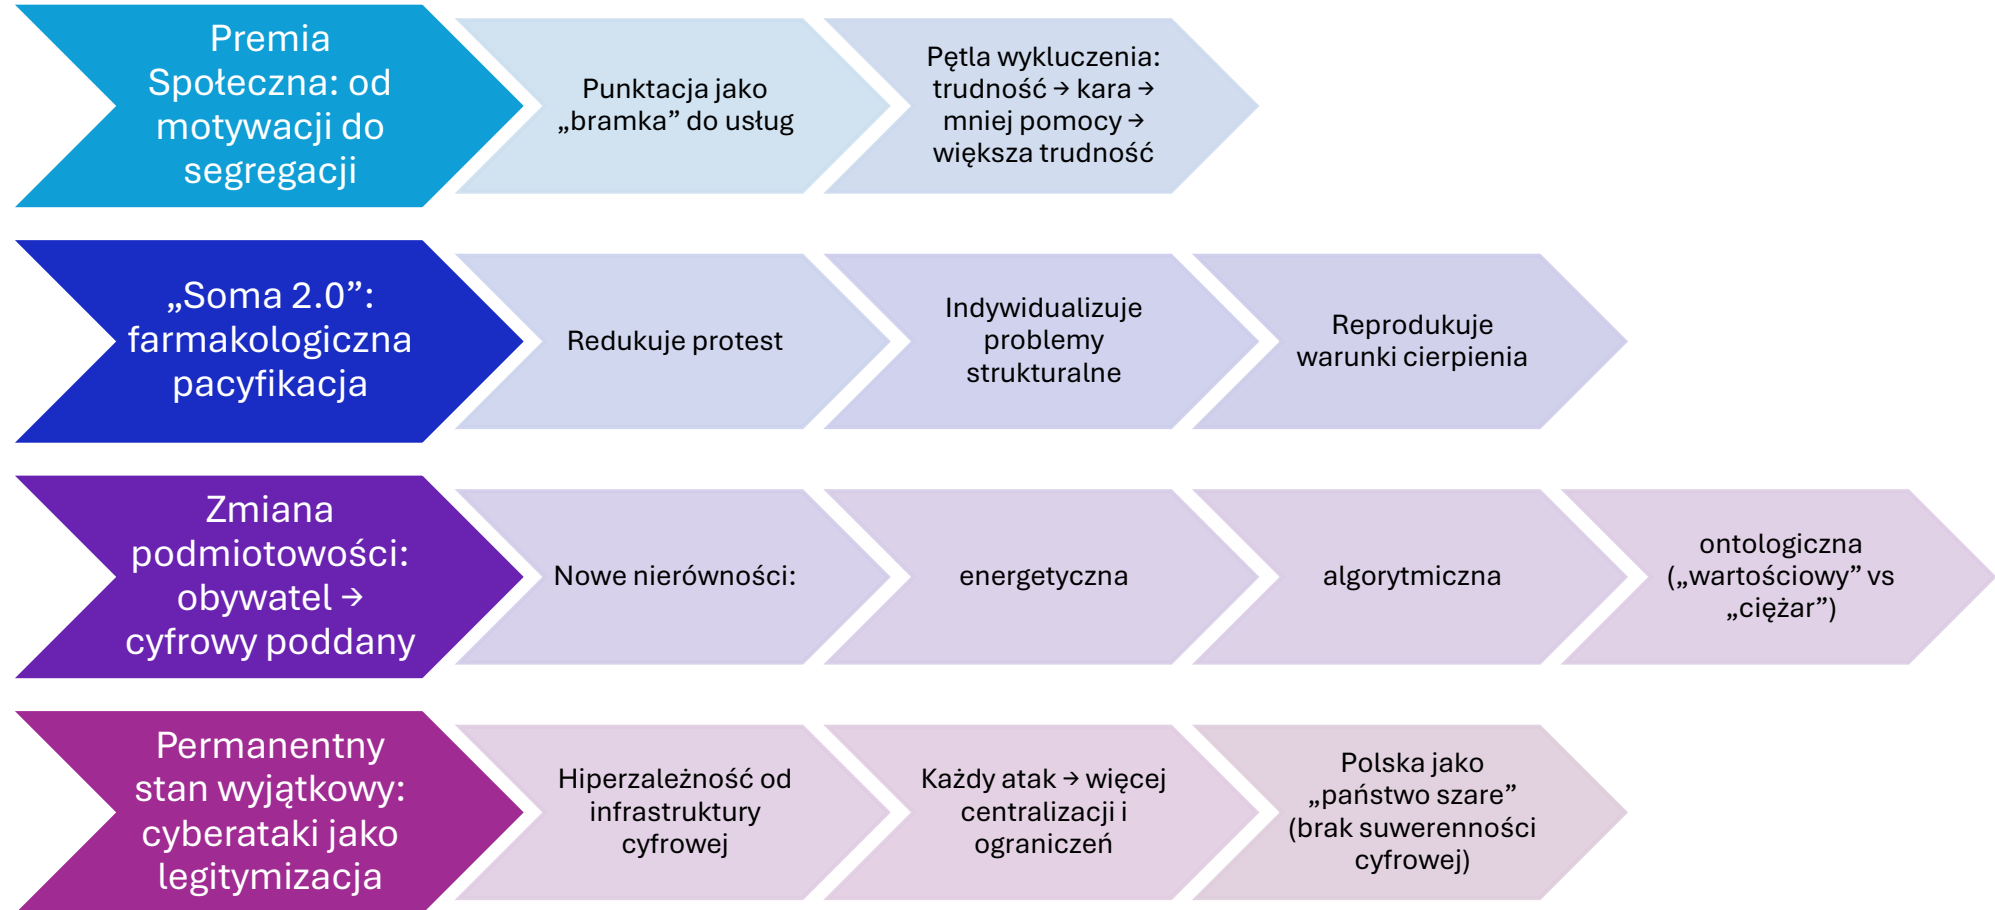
Premia Społeczna: od motywacji do segregacji

Punktacja jako „bramka” do usług

Pętla wykluczenia: trudność → kara → mniej pomocy → większa trudność

„Soma 2.0”: farmakologiczna pacyfikacja

Redukuje protest

Indywidualizuje problemy strukturalne

Reprodukuje warunki cierpienia

Zmiana podmiotowości: obywatel → cyfrowy poddany

Nowe nierówności:

energetyczna

algorytmiczna

ontologiczna („wartościowy” vs „ciężar”)

Permanentny stan wyjątkowy: cyberataki jako legitymizacja

Hiperzależność od infrastruktury cyfrowej

Każdy atak → więcej centralizacji i ograniczeń

Polska jako „państwo szare” (brak suwerenności cyfrowej)